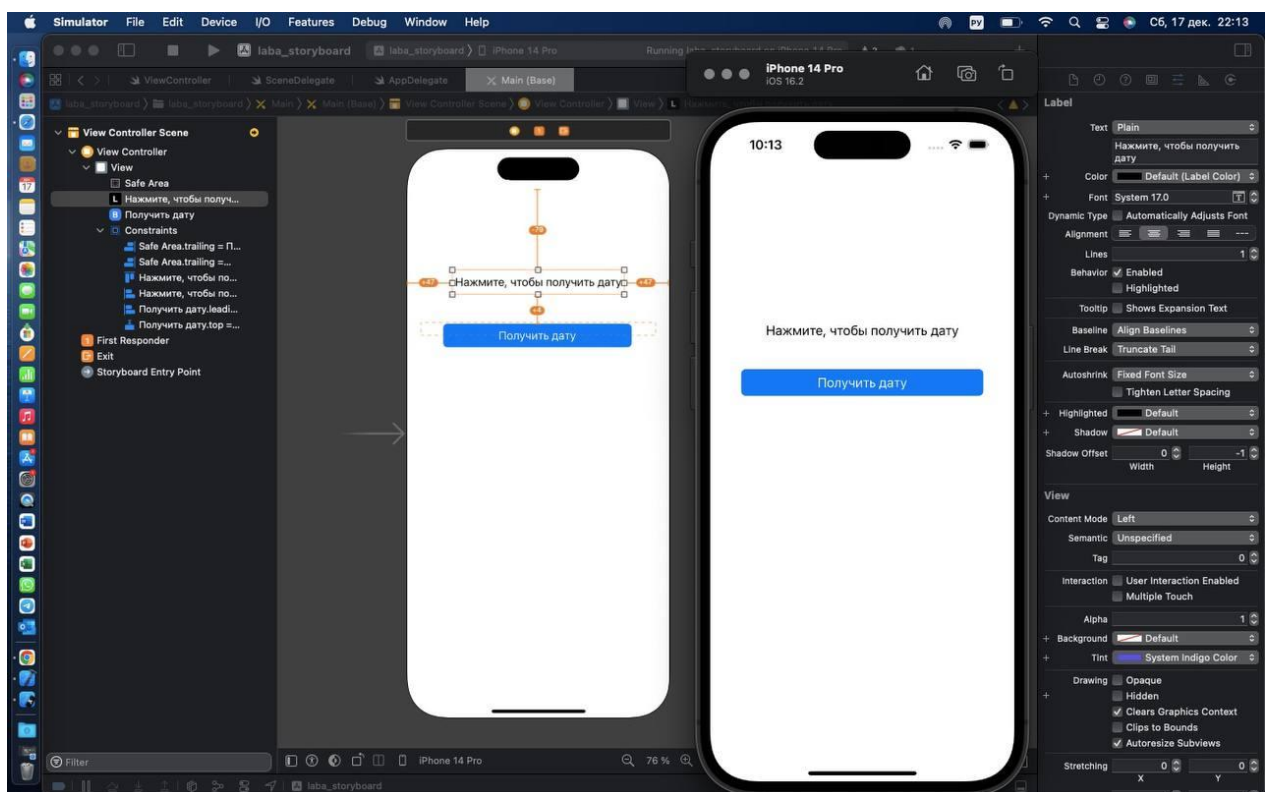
Simulator File Edit Device I/O Features Debug Window Help

Сб, 17 дек. 22:13

laba_storyboard

laba_storyboard 〉 iPhone 14 Pro

Running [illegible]

ViewController | SceneDelegate | AppDelegate | Main (Base)

iPhone 14 Pro
iOS 16.2

laba_storyboard 〉 laba_storyboard 〉 Main 〉 Main (Base) 〉 View Controller Scene 〉 View Controller 〉 View 〉 L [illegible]

View Controller Scene
View Controller
View
Safe Area
Нажмите, чтобы получ...
Получить дату
Constraints
Safe Area.trailing = П...
Safe Area.trailing =...
Нажмите, чтобы по...
Нажмите, чтобы по...
Получить дату.leadi...
Получить дату.top =...
First Responder
Exit
Storyboard Entry Point

Нажмите, чтобы получить дату
Получить дату

10:13

Нажмите, чтобы получить дату
Получить дату

Filter

iPhone 14 Pro

76 %

laba_storyboard

Label
Text Plain
Нажмите, чтобы получить дату
Color Default (Label Color)
Font System 17.0
Dynamic Type Automatically Adjusts Font
Alignment
Lines 1
Behavior Enabled
Highlighted
Tooltip Shows Expansion Text
Baseline Align Baselines
Line Break Truncate Tail
Autoshrink Fixed Font Size
Tighten Letter Spacing
Highlighted Default
Shadow Default
Shadow Offset 0 -1
Width Height

View
Content Mode Left
Semantic Unspecified
Tag 0
Interaction User Interaction Enabled
Multiple Touch
Alpha 1
Background Default
Tint System Indigo Color
Drawing Opaque
Hidden
Clears Graphics Context
Clips to Bounds
Autoresize Subviews
Stretching 0 0
X Y